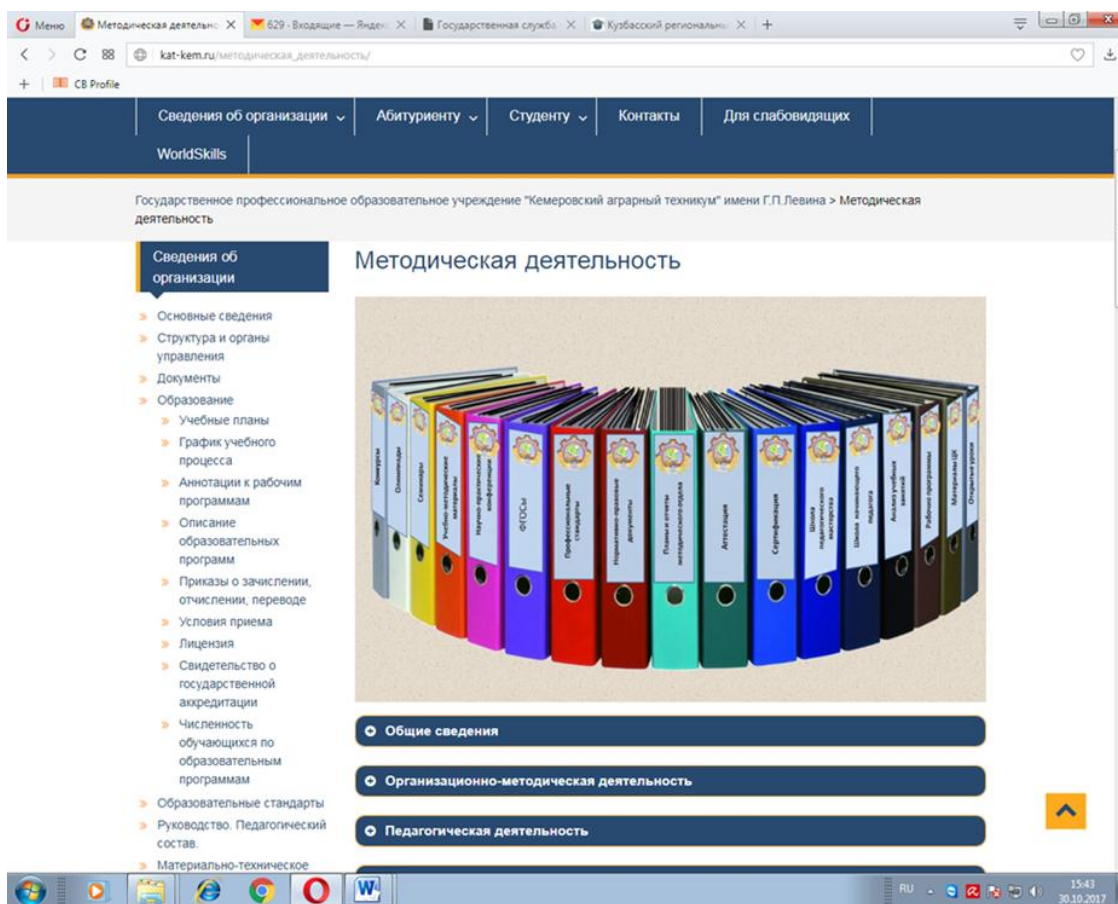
Меню | Методическая деятельно | 629 · Входящие — Яндекс | Государственная служба | Кузбасский региональн | +

kat-kem.ru/методическая_деятельность/

+ | CB Profile

Сведения об организации ⌄ | Абитуриенту ⌄ | Студенту ⌄ | Контакты | Для слабовидящих
WorldSkills

Государственное профессиональное образовательное учреждение "Кемеровский аграрный техникум" имени Г.П.Левина > Методическая деятельность

Сведения об организации

» Основные сведения
» Структура и органы управления
» Документы
» Образование
» Учебные планы
» График учебного процесса
» Аннотации к рабочим программам
» Описание образовательных программ
» Приказы о зачислении, отчислении, переводе
» Условия приема
» Лицензия
» Свидетельство о государственной аккредитации
» Численность обучающихся по образовательным программам
» Образовательные стандарты
» Руководство. Педагогический состав.
» Материально-техническое

Методическая деятельность

Конкурсы | Олимпиады | Семинары | Учебно-методические материалы | Научно-практические конференции | ФГОСы | Профессиональные стандарты | Нормативно-правовые документы | Планы и отчеты методического отдела | Аттестация | Сертификация | Школа педагогического мастерства | Школа начинающего педагога | Анализ учебных занятий | Рабочие программы | Материалы ЦК | Открытые уроки

Общие сведения

Организационно-методическая деятельность

Педагогическая деятельность

RU 15:43 30.10.2017